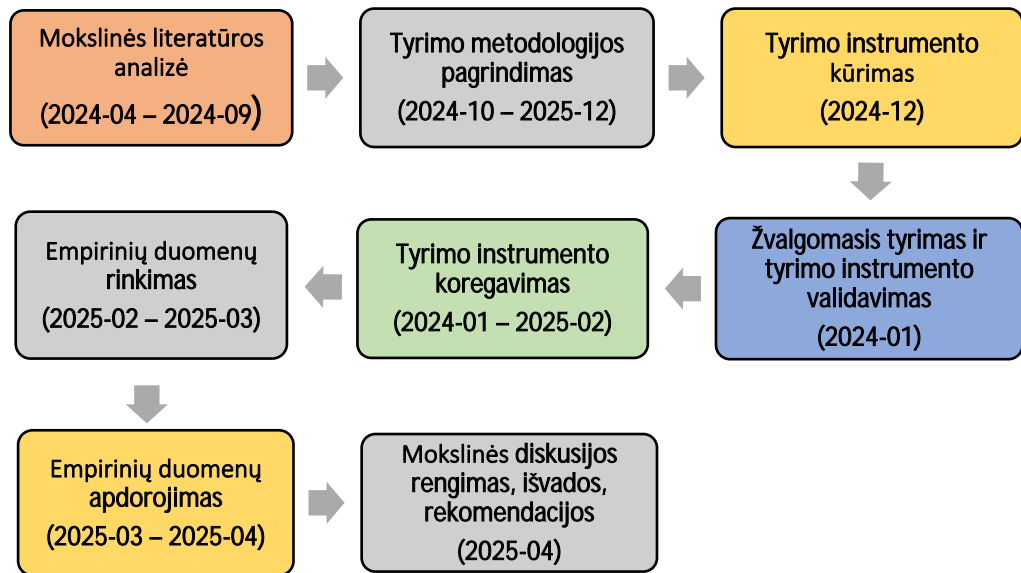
Mokslinės literatūros analizė
(2024-04 – 2024-09)

Tyrimo metodologijos pagrindimas
(2024-10 – 2025-12)

Tyrimo instrumento kūrimas
(2024-12)

Žvalgomasis tyrimas ir tyrimo instrumento validavimas
(2024-01)

Tyrimo instrumento koregavimas
(2024-01 – 2025-02)

Empirinių duomenų rinkimas
(2025-02 – 2025-03)

Empirinių duomenų apdorojimas
(2025-03 – 2025-04)

Mokslinės diskusijos rengimas, išvados, rekomendacijos
(2025-04)